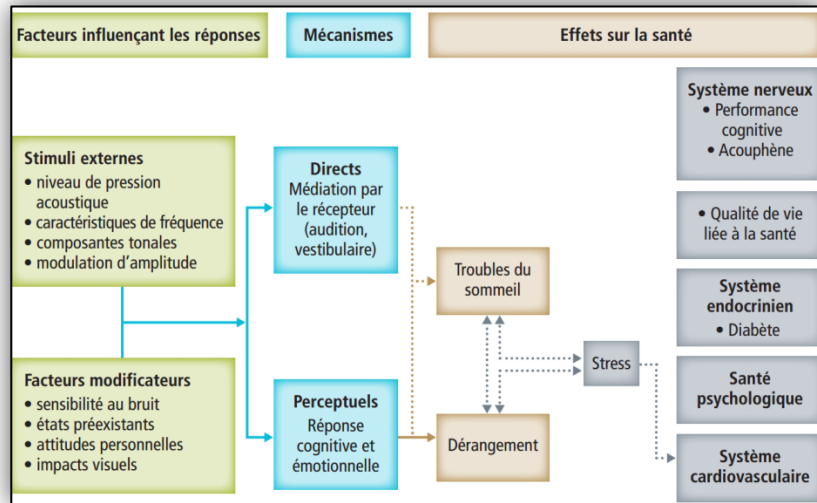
Facteurs influençant les réponses

Mécanismes

Effets sur la santé

Stimuli externes
• niveau de pression acoustique
• caractéristiques de fréquence
• composantes tonales
• modulation d'amplitude

Facteurs modificateurs
• sensibilité au bruit
• états préexistants
• attitudes personnelles
• impacts visuels

Directs
Médiation par le récepteur (audition, vestibulaire)

Perceptuels
Réponse cognitive et émotionnelle

Troubles du sommeil

Dérangement

Stress

Système nerveux
• Performance cognitive
• Acouphène

• Qualité de vie liée à la santé

Système endocrinien
• Diabète

Santé psychologique

Système cardiovasculaire